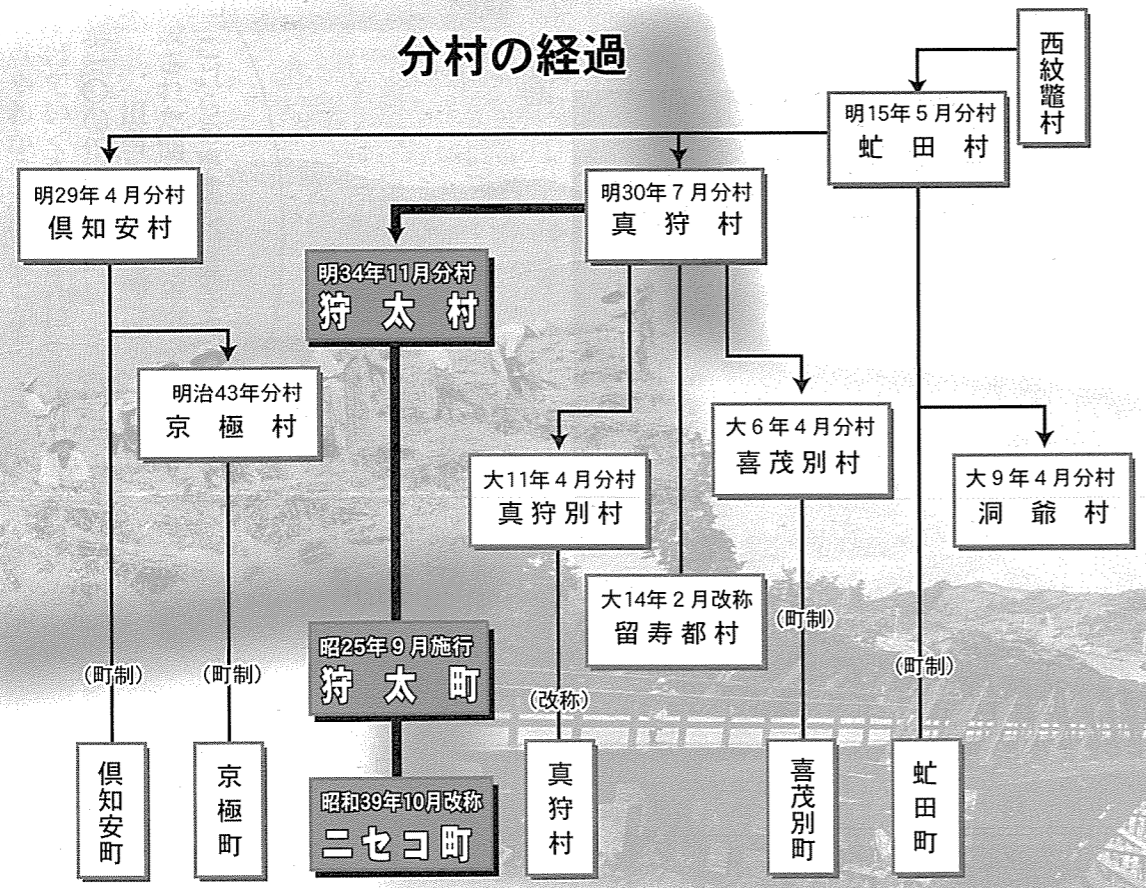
分村の経過

西紋鼈村

明15年5月分村
虻田村

明29年4月分村
倶知安村

明30年7月分村
真狩村

明34年11月分村
狩太村

明治43年分村
京極村

大11年4月分村
真狩別村

大6年4月分村
喜茂別村

大9年4月分村
洞爺村

大14年2月改称
留寿都村

昭25年9月施行
狩太町

(町制)
(町制)
(町制)
(町制)
(改称)

昭和39年10月改称
ニセコ町

倶知安町
京極町
真狩村
喜茂別町
虻田町